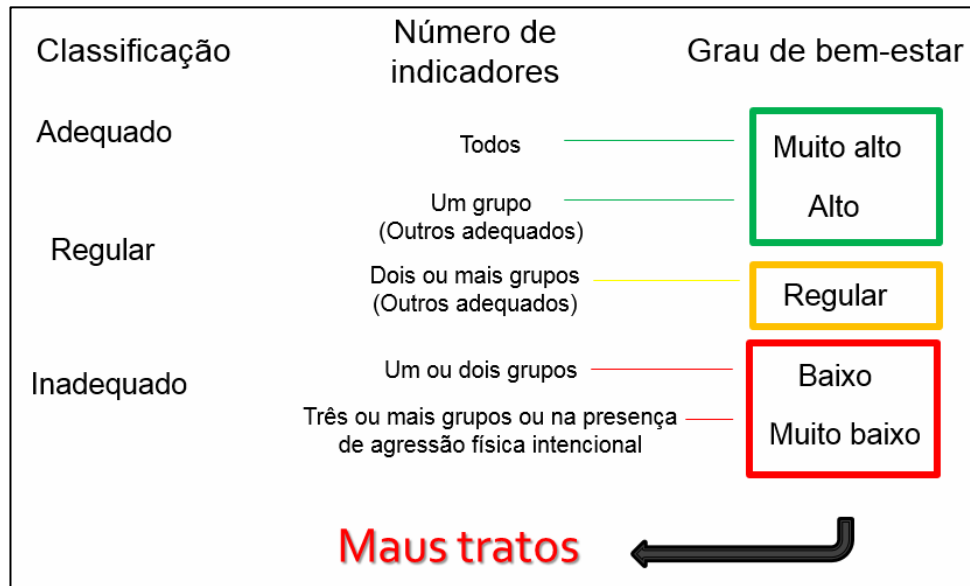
Classificação

Número de indicadores

Grau de bem-estar

Adequado

Todos

Muito alto

Um grupo (Outros adequados)

Alto

Regular

Dois ou mais grupos (Outros adequados)

Regular

Inadequado

Um ou dois grupos

Baixo

Três ou mais grupos ou na presença de agressão física intencional

Muito baixo

Maus tratos